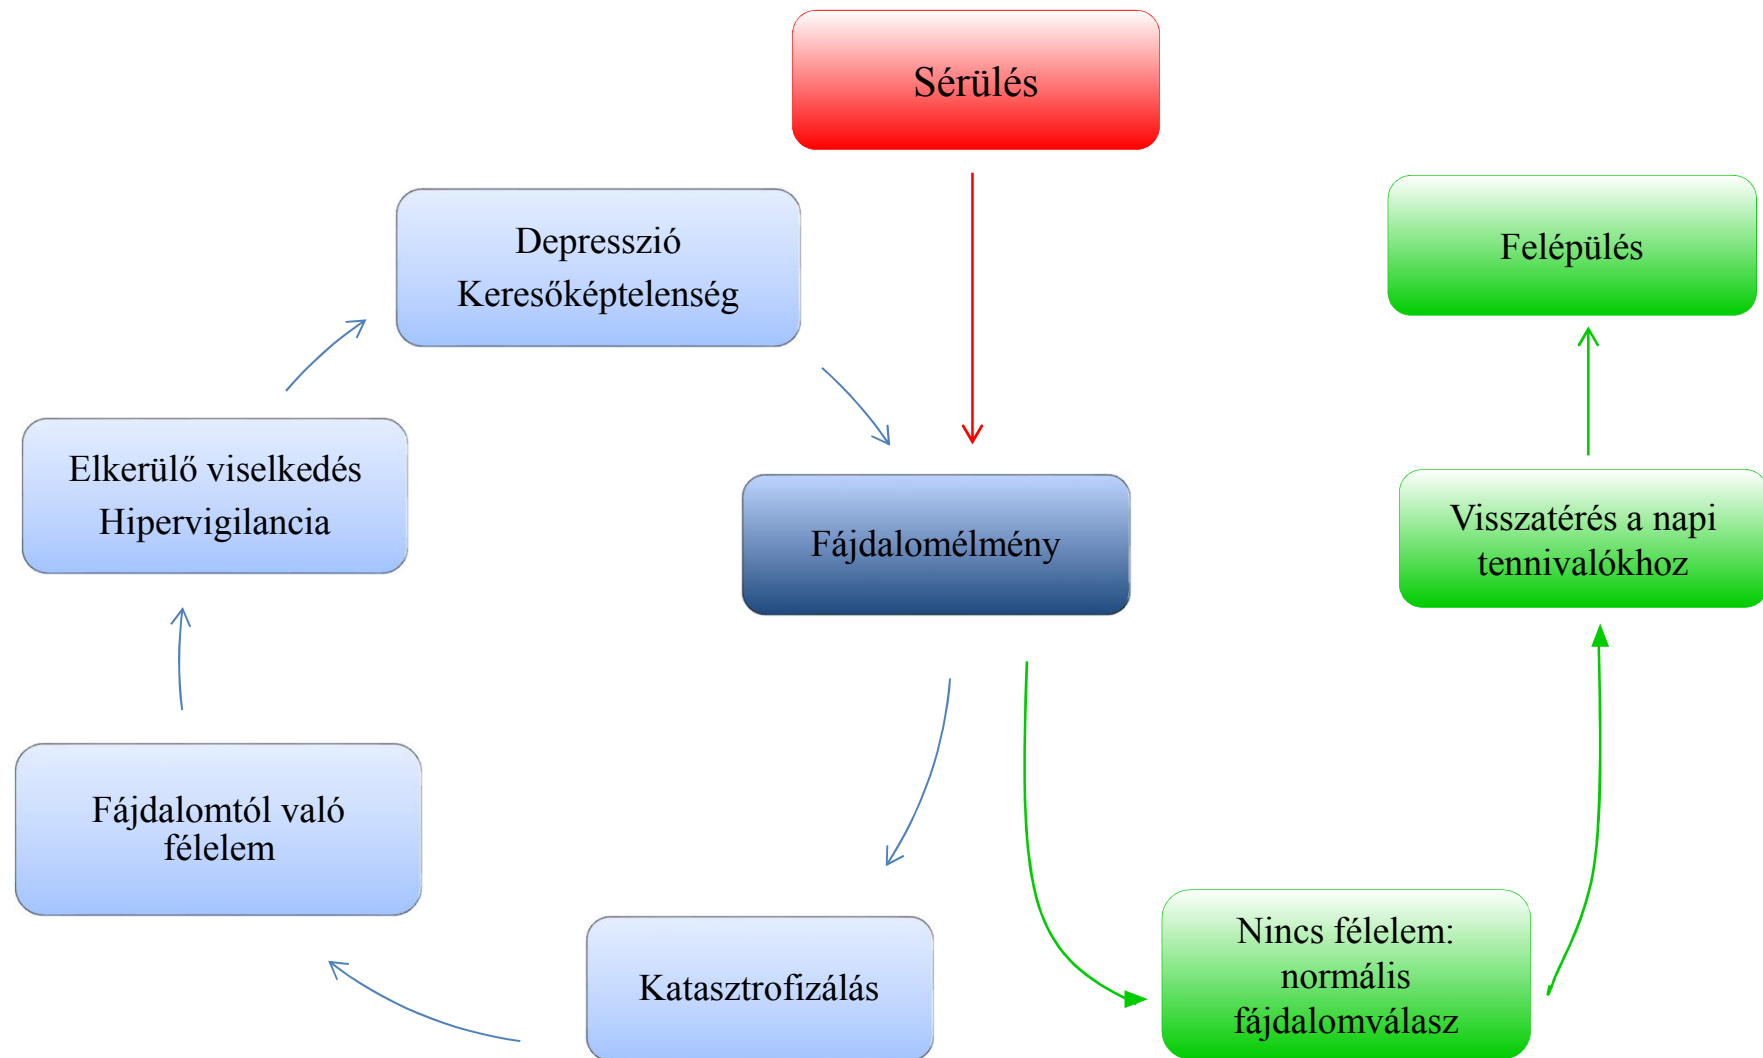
Sérülés

Depresszió
Keresőképtelenség

Felépülés

Elkerülő viselkedés
Hipervigilancia

Fájdalomélmény

Visszatérés a napi tennivalókhoz

Fájdalomtól való félelem

Katasztrofizálás

Nincs félelem: normális fájdalomválasz